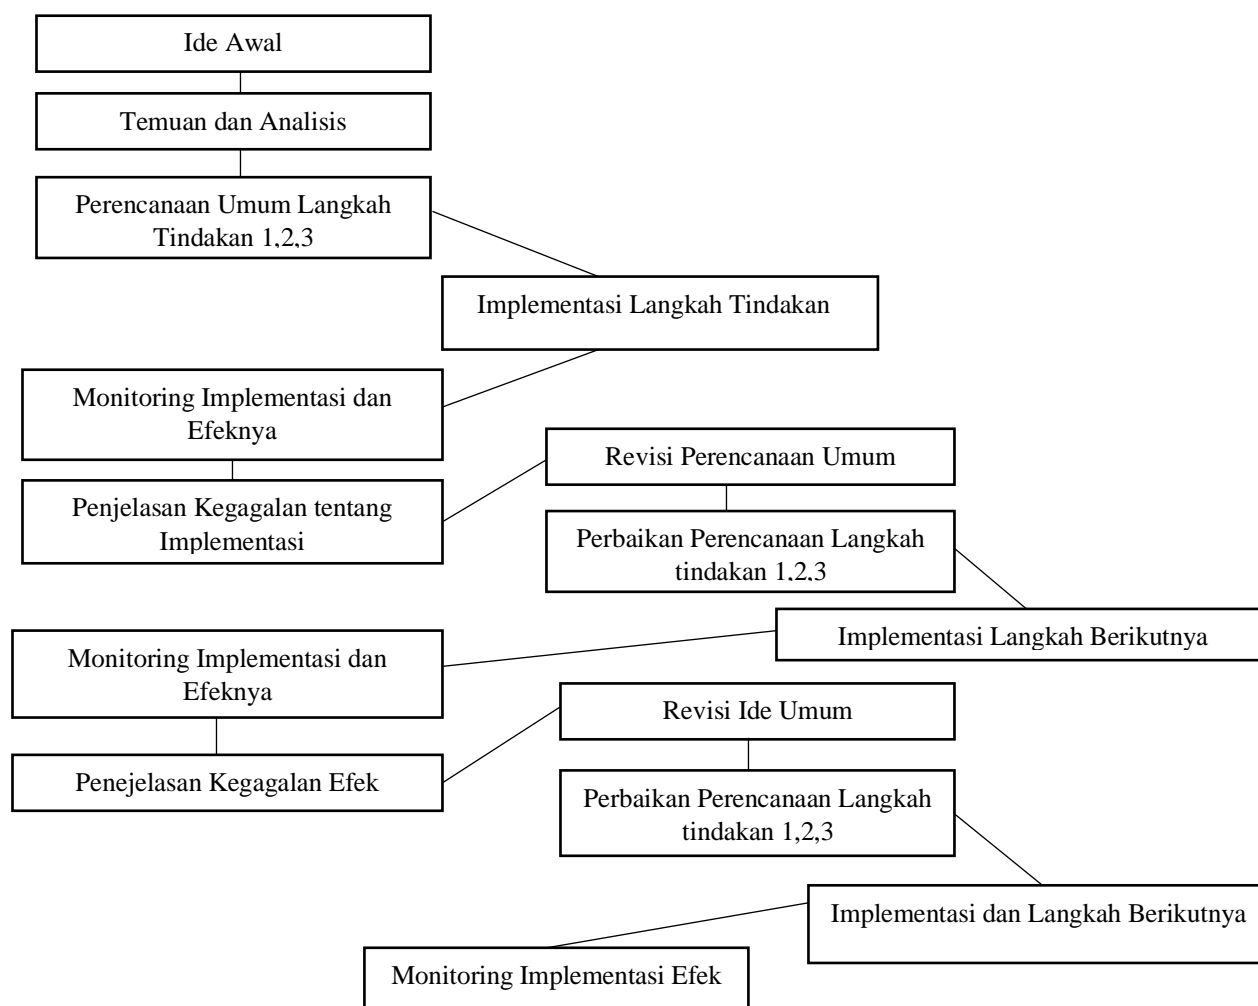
Ide Awal

Temuan dan Analisis

Perencanaan Umum Langkah Tindakan 1,2,3

Implementasi Langkah Tindakan

Monitoring Implementasi dan Efeknya

Penjelasan Kegagalan tentang Implementasi

Revisi Perencanaan Umum

Perbaikan Perencanaan Langkah tindakan 1,2,3

Implementasi Langkah Berikutnya

Monitoring Implementasi dan Efeknya

Penejelasan Kegagalan Efek

Revisi Ide Umum

Perbaikan Perencanaan Langkah tindakan 1,2,3

Implementasi dan Langkah Berikutnya

Monitoring Implementasi Efek